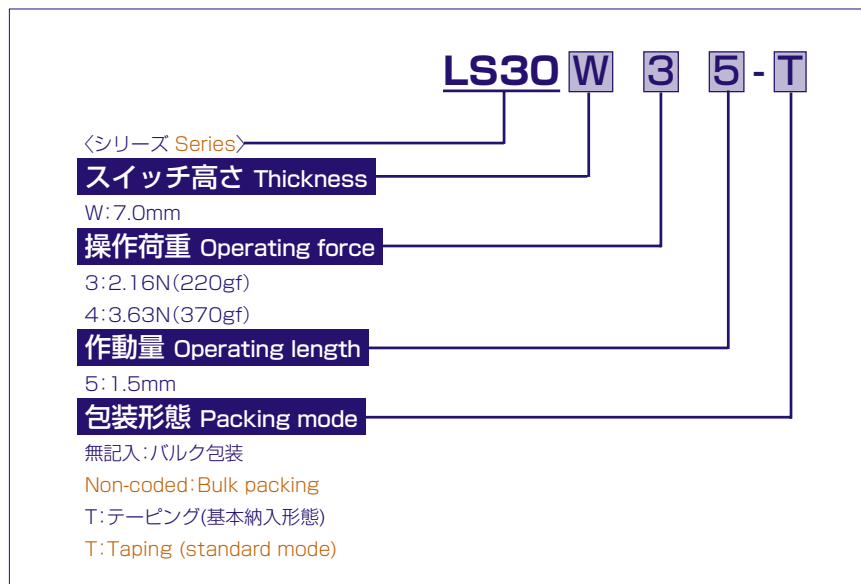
LS30 W 3 5 - T

〈シリーズ Series〉

スイッチ高さ Thickness

W:7.0mm

操作荷重 Operating force

3:2.16N(220gf)

4:3.63N(370gf)

作動量 Operating length

5:1.5mm

包装形態 Packing mode

無記入:バルク包装

Non-coded:Bulk packing

T:テーピング(基本納入形態)

T:Taping (standard mode)